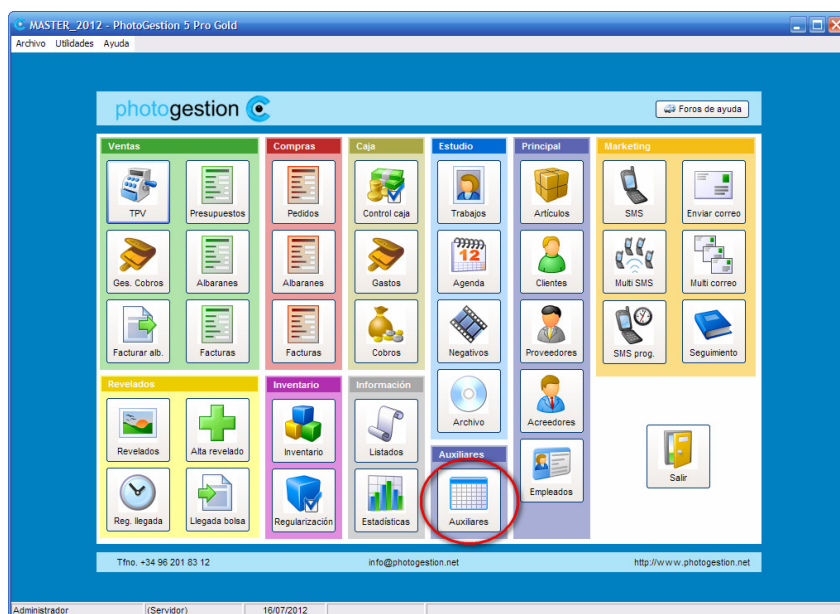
MASTER_2012 - PhotoGestion 5 Pro Gold

Archivo Utilidades Ayuda

photogestion

Foros de ayuda

Ventas
TPV
Presupuestos
Ges. Cobros
Albaranes
Facturar alb.
Facturas

Compras
Pedidos
Albaranes
Facturas

Caja
Control caja
Gastos
Cobros

Estudio
Trabajos
12
Agenda
Negativos
Archivo

Principal
Artículos
Clientes
Proveedores
Acreedores
Empleados

Marketing
SMS
Enviar correo
Multi SMS
Multi correo
SMS prog.
Seguimiento

Revelados
Revelados
Alta revelado
Reg. llegada
Llegada bolsa

Inventario
Inventario
Regularización

Información
Listados
Estadísticas

Auxiliares
Auxiliares

Salir

Tfno. +34 96 201 83 12
info@photogestion.net
http://www.photogestion.net

Administrador
(Servidor)
16/07/2012